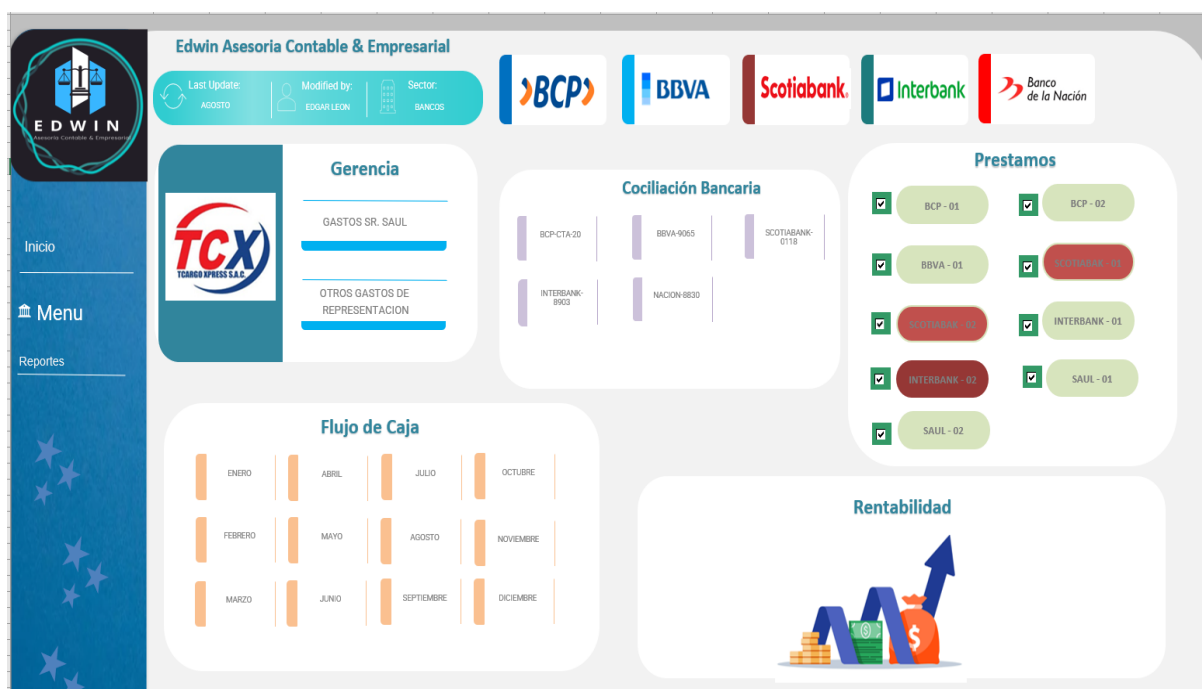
EDWIN
Asesoria Contable & Empresarial

Inicio

Menu

Reportes

Edwin Asesoria Contable & Empresarial

Last Update: AGOSTO
Modified by: EDGAR LEON
Sector: BANCOS

BCP
BBVA
Scotiabank
Interbank
Banco de la Nación

TCX
TCARGO XPRESS S.A.C.

Gerencia
GASTOS SR. SAUL
OTROS GASTOS DE REPRESENTACION

Cociliación Bancaria
BCP-CTA-20
BBVA-9065
SCOTIABANK-0118
INTERBANK-8903
NACION-8830

Prestamos
BCP - 01
BCP - 02
BBVA - 01
SCOTIABAK - 01
SCOTIABANK - 02
INTERBANK - 01
INTERBANK - 02
SAUL - 01
SAUL - 02

Flujo de Caja
ENERO
ABRIL
JULIO
OCTUBRE
FEBRERO
MAYO
AGOSTO
NOVIEMBRE
MARZO
JUNIO
SEPTIEMBRE
DICIEMBRE

Rentabilidad